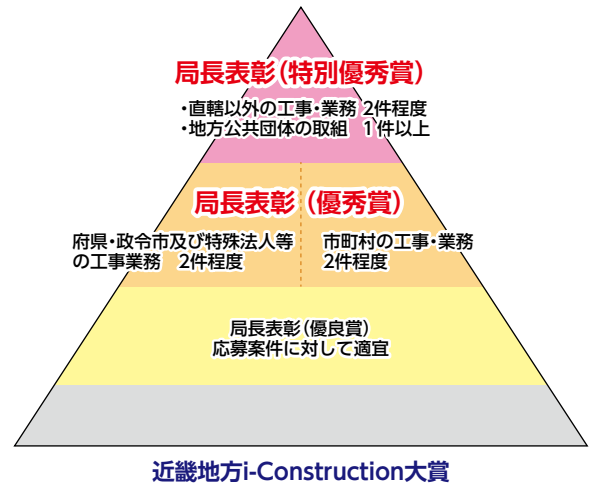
局長表彰（特別優秀賞）

・直轄以外の工事・業務 2件程度
・地方公共団体の取組　1件以上

局長表彰（優秀賞）

府県・政令市及び特殊法人等の工事業務　2件程度

市町村の工事・業務 2件程度

局長表彰（優良賞）
応募案件に対して適宜

近畿地方i-Construction大賞